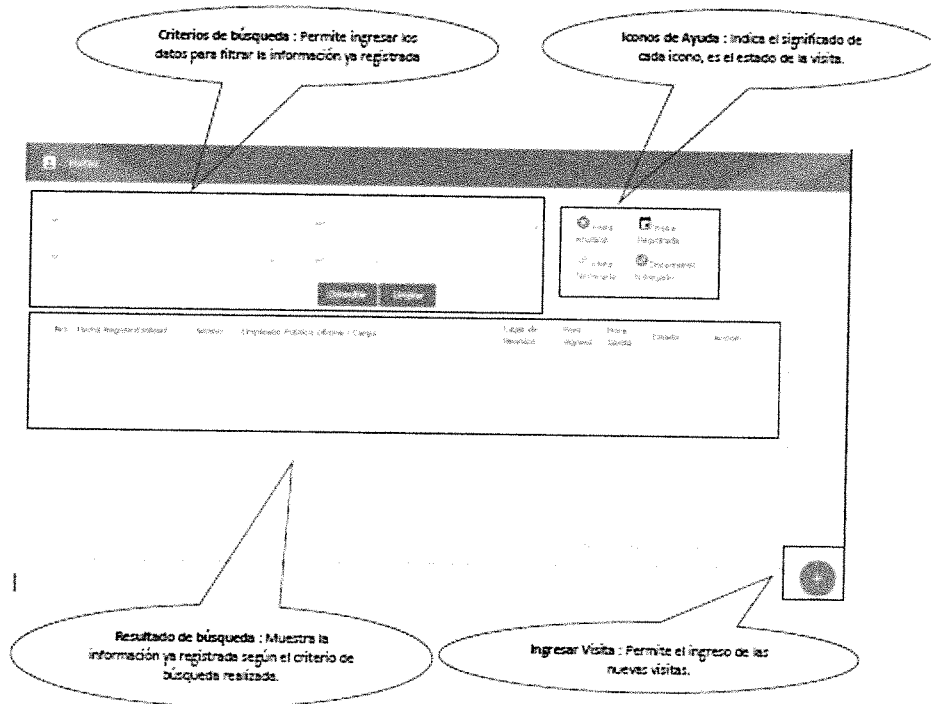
Criterios de búsqueda : Permite ingresar los datos para filtrar la información ya registrada

Iconos de Ayuda : Indica el significado de cada icono, es el estado de la visita.

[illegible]

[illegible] Registrada

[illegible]

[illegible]

Nro. Fecha Registro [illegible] Empleado Público Oficina / Cargo Lugar de Reunión Hora Ingreso Hora Salida Estado Acción

Resultado de búsqueda : Muestra la información ya registrada según el criterio de búsqueda realizada.

Ingresar Visita : Permite el ingreso de las nuevas visitas.